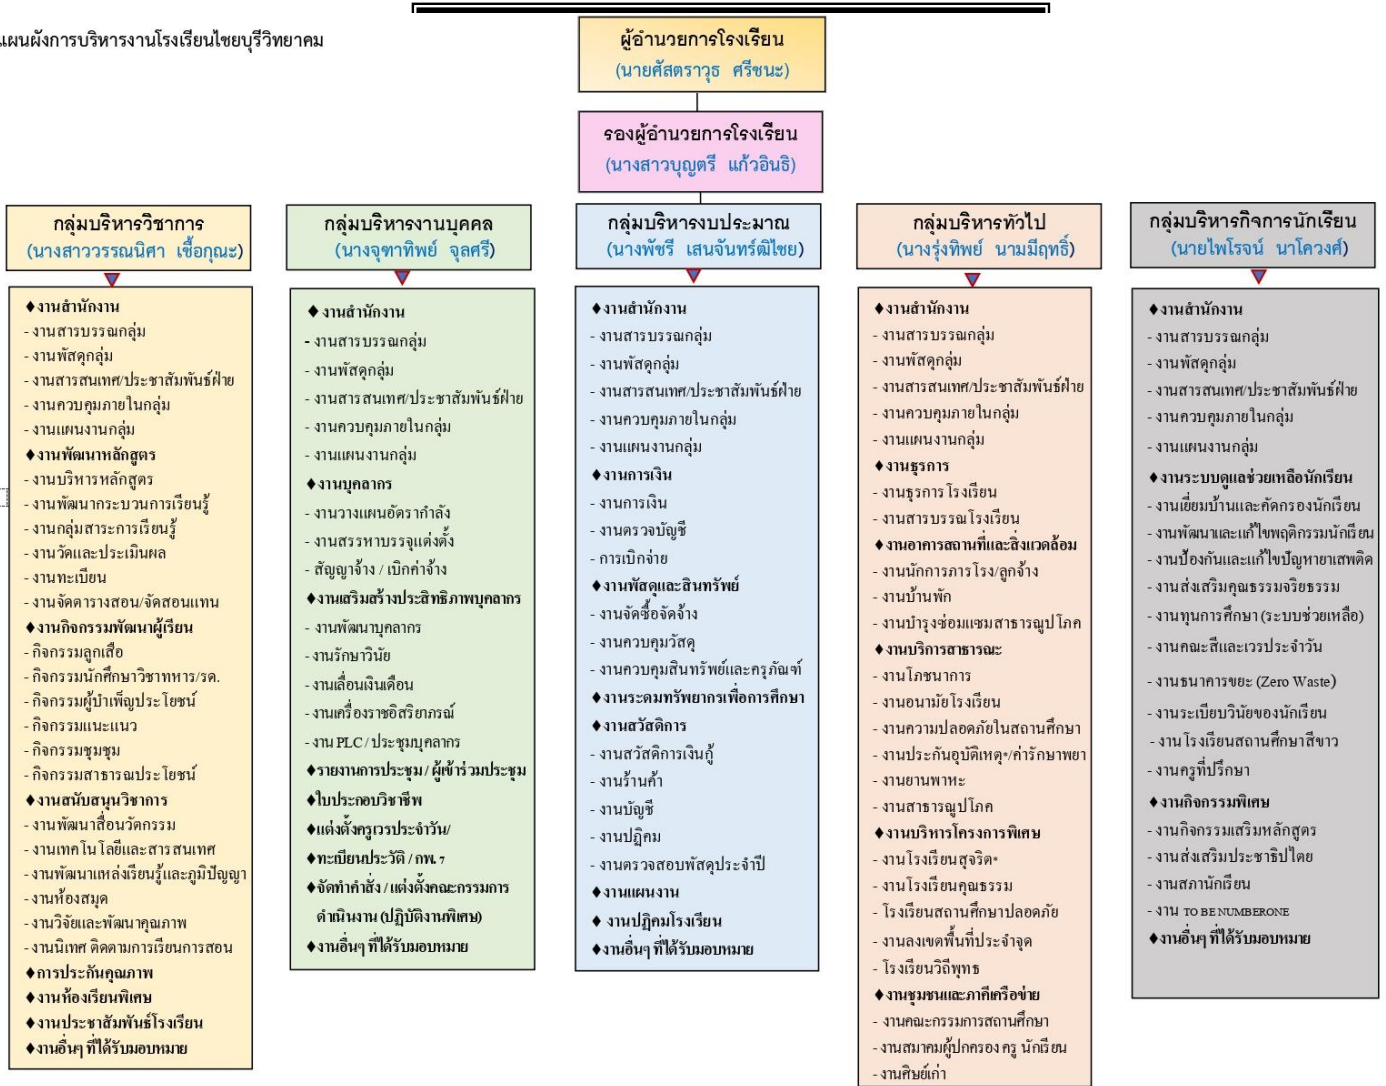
แผนผังการบริหารงานโรงเรียนไชยบุรีวิทยาคม

ผู้อำนวยการโรงเรียน
(นายศัสตราวุธ ศรีชนะ)

รองผู้อำนวยการโรงเรียน
(นางสาวบุญตรี แก้วอินธิ)

กลุ่มบริหารวิชาการ
(นางสาววรรณนิศา เชื้อกุณะ)

♦งานสำนักงาน
- งานสารบรรณกลุ่ม
- งานพัสดุกลุ่ม
- งานสารสนเทศ/ประชาสัมพันธ์ฝ่าย
- งานควบคุมภายในกลุ่ม
- งานแผนงานกลุ่ม
♦งานพัฒนาหลักสูตร
- งานบริหารหลักสูตร
- งานพัฒนากระบวนการเรียนรู้
- งานกลุ่มสาระการเรียนรู้
- งานวัดและประเมินผล
- งานทะเบียน
- งานจัดตารางสอน/จัดสอนแทน
♦งานกิจกรรมพัฒนาผู้เรียน
- กิจกรรมลูกเสือ
- กิจกรรมนักศึกษาวิชาทหาร/รด.
- กิจกรรมผู้บำเพ็ญประโยชน์
- กิจกรรมแนะแนว
- กิจกรรมชุมนุม
- กิจกรรมสาธารณประโยชน์
♦งานสนับสนุนวิชาการ
- งานพัฒนาสื่อนวัตกรรม
- งานเทคโนโลยีและสารสนเทศ
- งานพัฒนาแหล่งเรียนรู้และภูมิปัญญา
- งานห้องสมุด
- งานวิจัยและพัฒนาคุณภาพ
- งานนิเทศ ติดตามการเรียนการสอน
♦การประกันคุณภาพ
♦งานห้องเรียนพิเศษ
♦งานประชาสัมพันธ์โรงเรียน
♦งานอื่นๆ ที่ได้รับมอบหมาย

กลุ่มบริหารงานบุคคล
(นางจุฑาทิพย์ จุลศรี)

♦ งานสำนักงาน
- งานสารบรรณกลุ่ม
- งานพัสดุกลุ่ม
- งานสารสนเทศ/ประชาสัมพันธ์ฝ่าย
- งานควบคุมภายในกลุ่ม
- งานแผนงานกลุ่ม
♦งานบุคลากร
- งานวางแผนอัตรากำลัง
- งานสรรหาบรรจุแต่งตั้ง
- สัญญาจ้าง / เบิกค่าจ้าง
♦งานเสริมสร้างประสิทธิภาพบุคลากร
- งานพัฒนาบุคลากร
- งานรักษาวินัย
- งานเลื่อนเงินเดือน
- งานเครื่องราชอิสริยาภรณ์
- งาน PLC / ประชุมบุคลากร
♦รายงานการประชุม / ผู้เข้าร่วมประชุม
♦ใบประกอบวิชาชีพ
♦แต่งตั้งครูเวรประจำวัน/
♦ทะเบียนประวัติ / กพ. 7
♦จัดทำคำสั่ง / แต่งตั้งคณะกรรมการดำเนินงาน (ปฏิบัติงานพิเศษ)
♦งานอื่นๆ ที่ได้รับมอบหมาย

กลุ่มบริหารงบประมาณ
(นางพัชรี เสนจันทร์ฒิไชย)

♦งานสำนักงาน
- งานสารบรรณกลุ่ม
- งานพัสดุกลุ่ม
- งานสารสนเทศ/ประชาสัมพันธ์ฝ่าย
- งานควบคุมภายในกลุ่ม
- งานแผนงานกลุ่ม
♦งานการเงิน
- งานการเงิน
- งานตรวจบัญชี
- การเบิกจ่าย
♦งานพัสดุและสินทรัพย์
- งานจัดซื้อจัดจ้าง
- งานควบคุมวัสดุ
- งานควบคุมสินทรัพย์และครุภัณฑ์
♦งานระดมทรัพยากรเพื่อการศึกษา
♦งานสวัสดิการ
- งานสวัสดิการเงินกู้
- งานร้านค้า
- งานบัญชี
- งานปฏิคม
- งานตรวจสอบพัสดุประจำปี
♦งานแผนงาน
♦ งานปฏิคมโรงเรียน
♦งานอื่นๆ ที่ได้รับมอบหมาย

กลุ่มบริหารทั่วไป
(นางรุ่งทิพย์ นามมีฤทธิ์)

♦งานสำนักงาน
- งานสารบรรณกลุ่ม
- งานพัสดุกลุ่ม
- งานสารสนเทศ/ประชาสัมพันธ์ฝ่าย
- งานควบคุมภายในกลุ่ม
- งานแผนงานกลุ่ม
♦งานธุรการ
- งานธุรการ โรงเรียน
- งานสารบรรณโรงเรียน
♦งานอาคารสถานที่และสิ่งแวดล้อม
- งานนักการภารโรง/ลูกจ้าง
- งานบ้านพัก
- งานบำรุงซ่อมแซมสาธารณูปโภค
♦งานบริการสาธารณะ
- งานโภชนาการ
- งานอนามัยโรงเรียน
- งานความปลอดภัยในสถานศึกษา
- งานประกันอุบัติเหตุ*/ค่ารักษาพยา
- งานยานพาหนะ
- งานสาธารณูปโภค
♦งานบริหารโครงการพิเศษ
- งานโรงเรียนสุจริต*
- งานโรงเรียนคุณธรรม
- โรงเรียนสถานศึกษาปลอดภัย
- งานลงเขตพื้นที่ประจำจุด
- โรงเรียนวิถีพุทธ
♦งานชุมชนและภาคีเครือข่าย
- งานคณะกรรมการสถานศึกษา
- งานสมาคมผู้ปกครอง ครู นักเรียน
- งานศิษย์เก่า

กลุ่มบริหารกิจการนักเรียน
(นายไพโรจน์ นาโควงศ์)

♦งานสำนักงาน
- งานสารบรรณกลุ่ม
- งานพัสดุกลุ่ม
- งานสารสนเทศ/ประชาสัมพันธ์ฝ่าย
- งานควบคุมภายในกลุ่ม
- งานแผนงานกลุ่ม
♦งานระบบดูแลช่วยเหลือนักเรียน
- งานเยี่ยมบ้านและคัดกรองนักเรียน
- งานพัฒนาและแก้ไขพฤติกรรมนักเรียน
- งานป้องกันและแก้ไขปัญหายาเสพติด
- งานส่งเสริมคุณธรรมจริยธรรม
- งานทุนการศึกษา (ระบบช่วยเหลือ)
- งานคณะสีและเวรประจำวัน
- งานธนาคารขยะ (Zero Waste)
- งานระเบียบวินัยของนักเรียน
- งาน โรงเรียนสถานศึกษาสีขาว
- งานครูที่ปรึกษา
♦งานกิจกรรมพิเศษ
- งานกิจกรรมเสริมหลักสูตร
- งานส่งเสริมประชาธิปไตย
- งานสภานักเรียน
- งาน TO BE NUMBERONE
♦งานอื่นๆ ที่ได้รับมอบหมาย